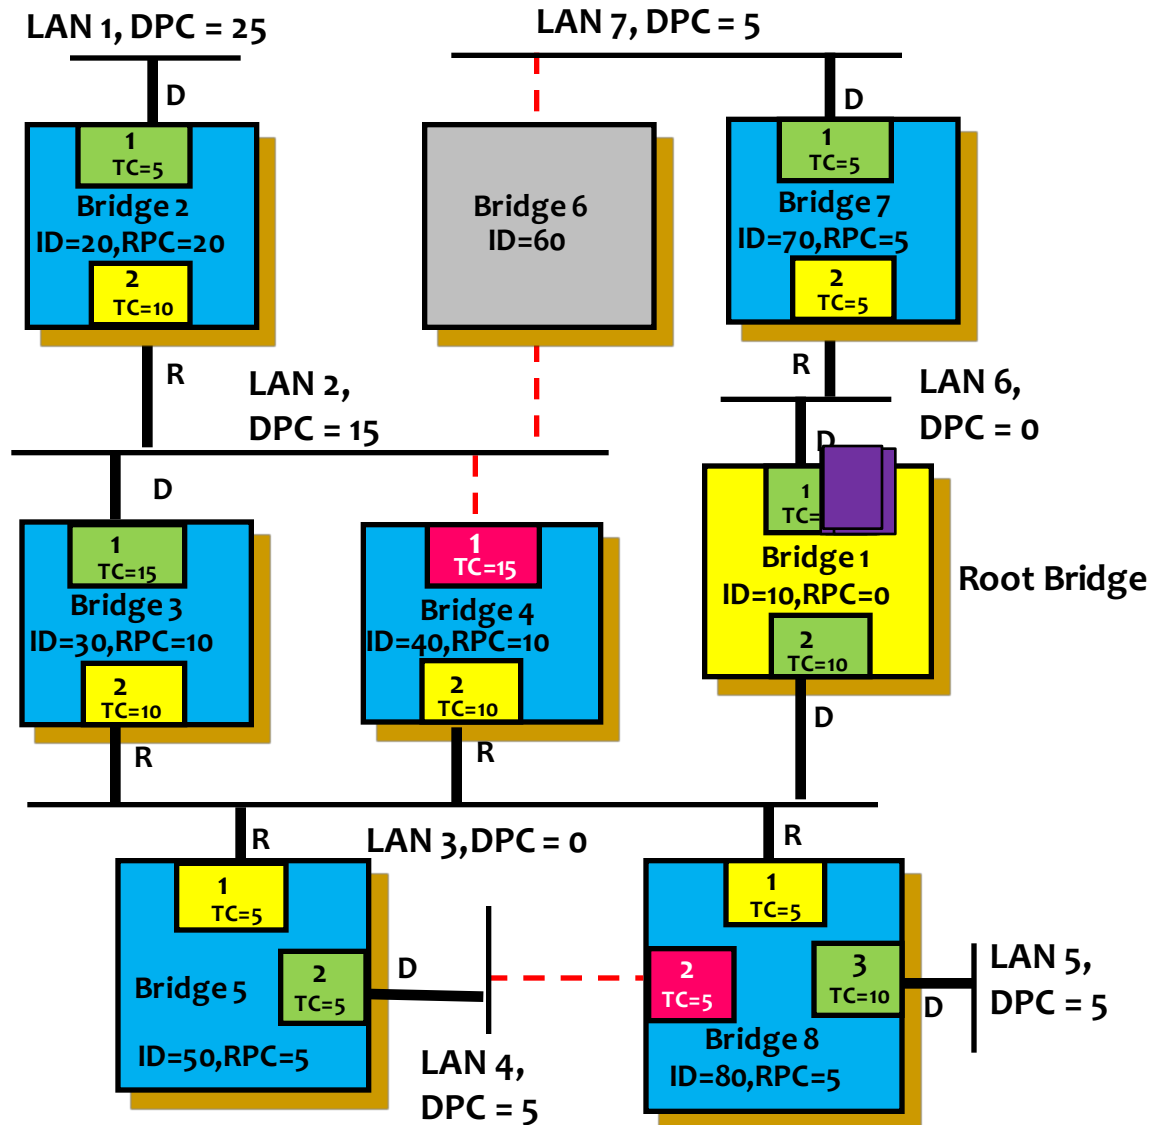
LAN 1, DPC = 25

LAN 7, DPC = 5

D

1
TC=5
Bridge 2
ID=20,RPC=20
2
TC=10

Bridge 6
ID=60

D

1
TC=5
Bridge 7
ID=70,RPC=5
2
TC=5

R

LAN 2,
DPC = 15

R

LAN 6,
DPC = 0

D

D

1
TC=15
Bridge 3
ID=30,RPC=10
2
TC=10

1
TC=15
Bridge 4
ID=40,RPC=10
2
TC=10

1
TC=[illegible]
Bridge 1
ID=10,RPC=0
2
TC=10

Root Bridge

D

R

R

R

LAN 3, DPC = 0

R

1
TC=5
Bridge 5
2
TC=5
ID=50,RPC=5

D

LAN 4,
DPC = 5

1
TC=5
2
TC=5
3
TC=10
Bridge 8
ID=80,RPC=5

D

LAN 5,
DPC = 5